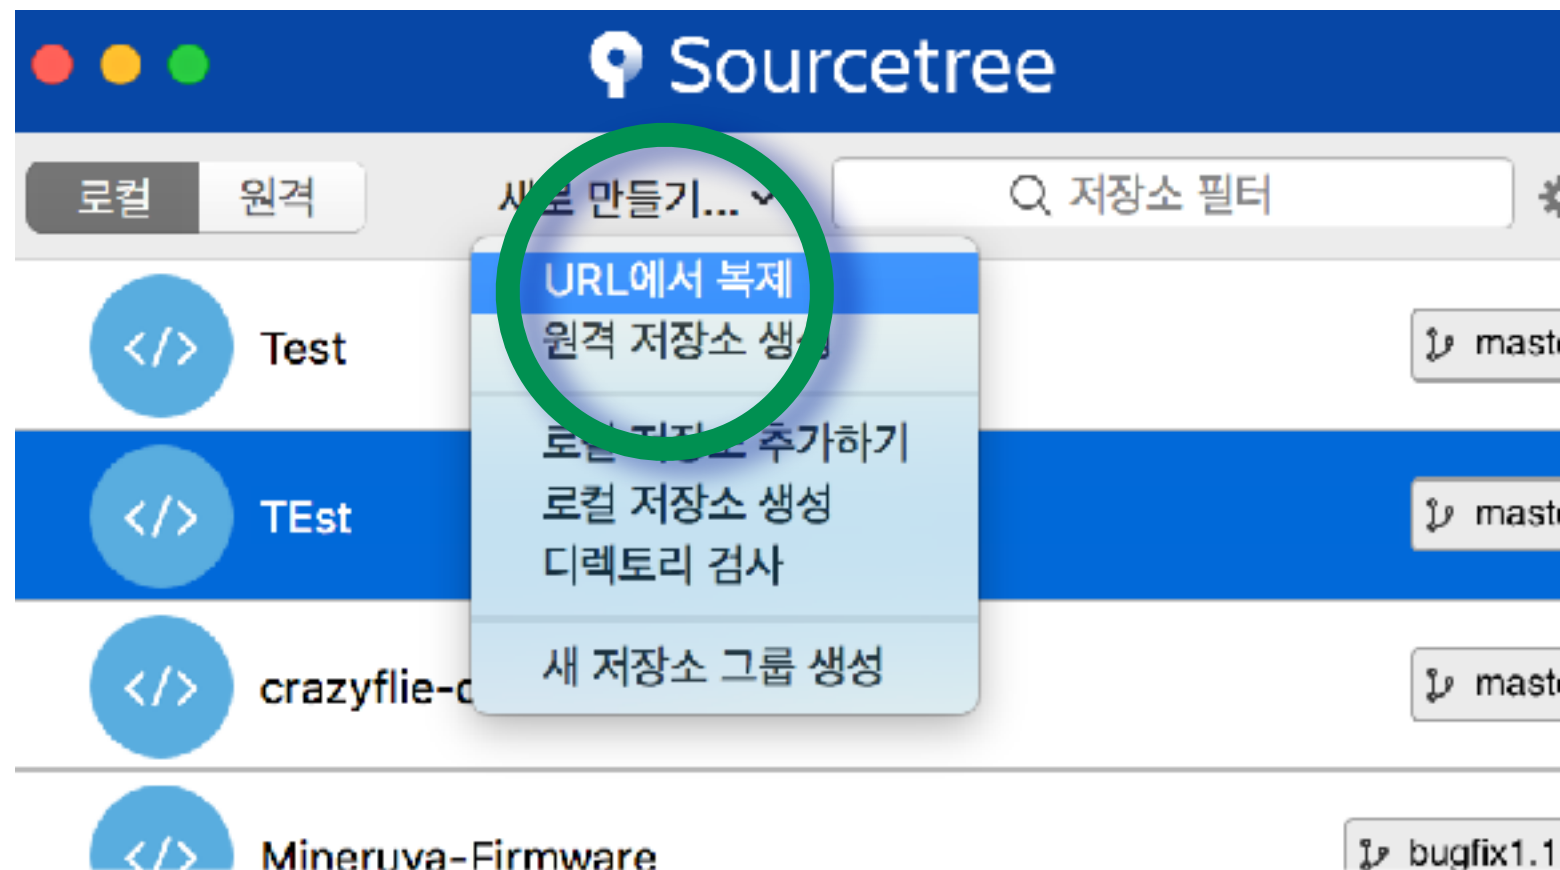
Sourcetree

로컬 원격 새로 만들기... 저장소 필터

URL에서 복제
원격 저장소 생성

로컬 저장소 추가하기
로컬 저장소 생성
디렉토리 검사

새 저장소 그룹 생성

Test
maste

TEst
maste

crazyflie-c
maste

Mineruva-Firmware
bugfix1.1